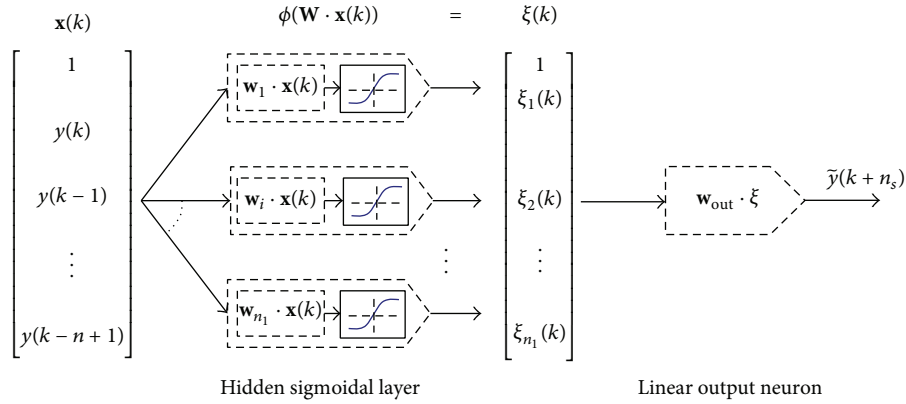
$\mathbf{x}(k)$

$\phi(\mathbf{W} \cdot \mathbf{x}(k))$ $=$ $\xi(k)$

$\begin{bmatrix} 1 \\ y(k) \\ y(k-1) \\ \vdots \\ y(k-n+1) \end{bmatrix}$

$\mathbf{w}_1 \cdot \mathbf{x}(k)$

$\mathbf{w}_i \cdot \mathbf{x}(k)$

$\vdots$

$\mathbf{w}_{n_1} \cdot \mathbf{x}(k)$

$\begin{bmatrix} 1 \\ \xi_1(k) \\ \xi_2(k) \\ \vdots \\ \xi_{n_1}(k) \end{bmatrix}$

$\mathbf{w}_{\text{out}} \cdot \xi$

$\widetilde{y}(k+n_s)$

Hidden sigmoidal layer

Linear output neuron